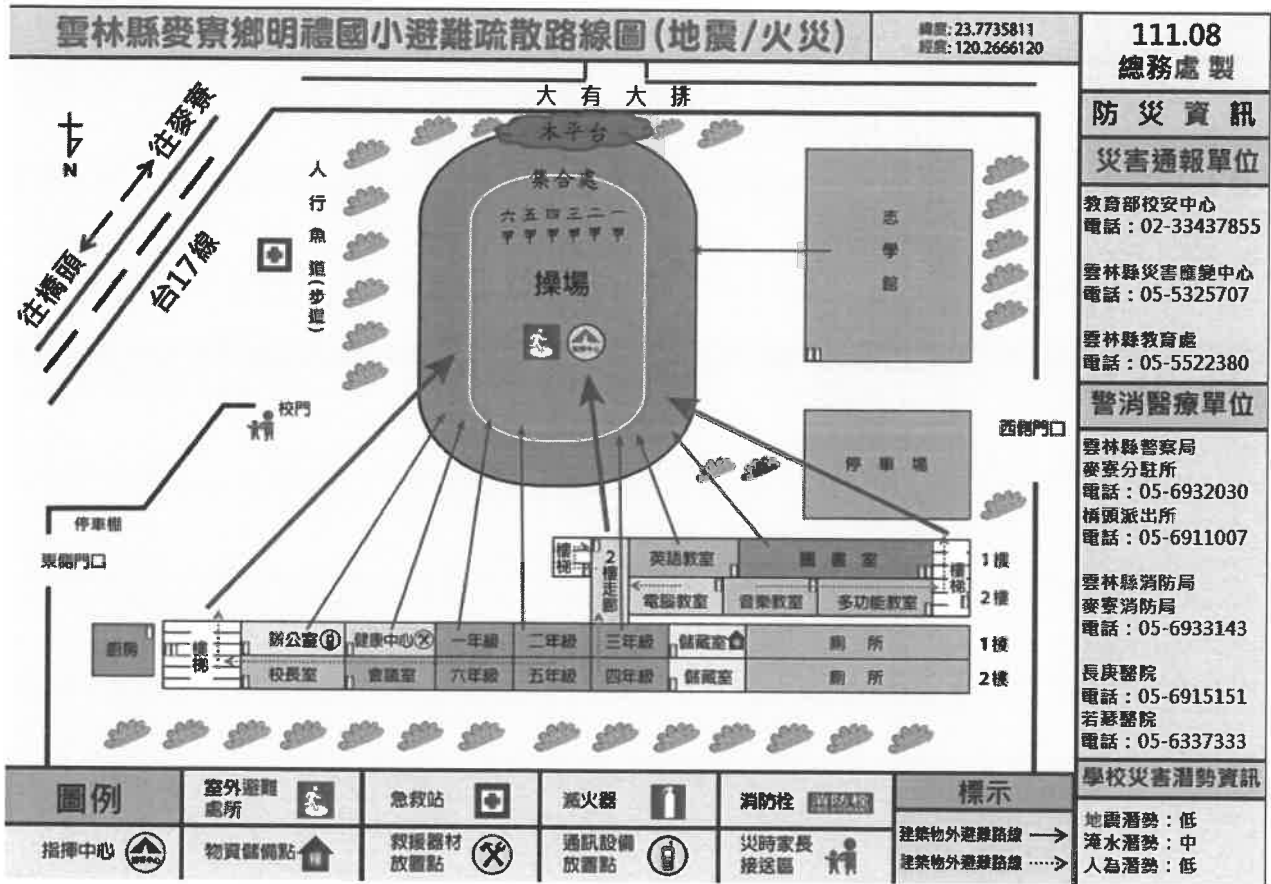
雲林縣麥寮鄉明禮國小避難疏散路線圖(地震/火災)

緯度: 23.7735811
經度: 120.2666120

111.08
總務處製

大有大排

木平台

N

往麥寮

往橋頭

台17線

人行魚道(步道)

集合處

六 五 四 三 二 一

操場

志學館

校門

西側門口

停車場

停車棚

東側門口

樓梯

2樓走廊

英語教室

圖書室

1樓

電腦教室

音樂教室

多功能教室

2樓

樓梯

廚房

樓梯

辦公室

健康中心

一年級

二年級

三年級

儲藏室

廁所

1樓

校長室

會議室

六年級

五年級

四年級

儲藏室

廁所

2樓

防災資訊

災害通報單位

教育部校安中心
電話：02-33437855

雲林縣災害應變中心
電話：05-5325707

雲林縣教育處
電話：05-5522380

警消醫療單位

雲林縣警察局
麥寮分駐所
電話：05-6932030
橋頭派出所
電話：05-6911007

雲林縣消防局
麥寮消防局
電話：05-6933143

長庚醫院
電話：05-6915151
若瑟醫院
電話：05-6337333

學校災害潛勢資訊

地震潛勢：低
淹水潛勢：中
人為潛勢：低

圖例

室外避難處所

急救站

滅火器

消防栓

指揮中心

物資儲備點

救援器材放置點

通訊設備放置點

災時家長接送區

標示

建築物外避難路線 →

建築物外避難路線 ⋯⋯>